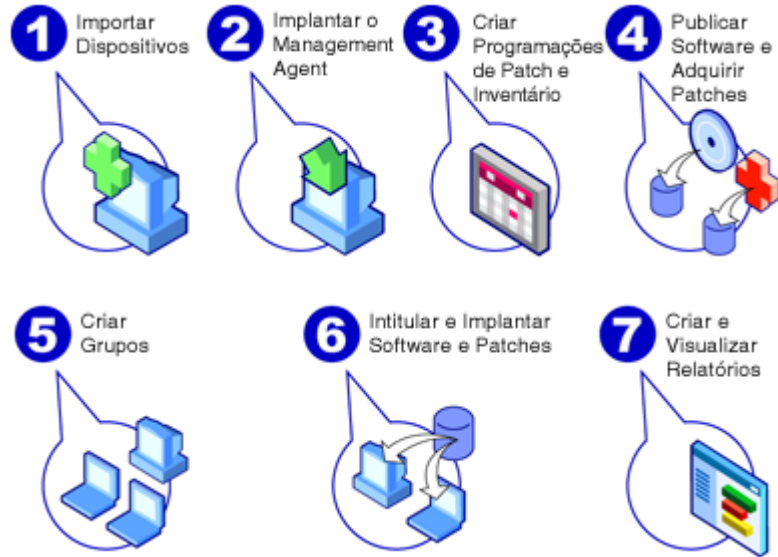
1 Importar Dispositivos

2 Implantar o Management Agent

3 Criar Programações de Patch e Inventário

4 Publicar Software e Adquirir Patches

5 Criar Grupos

6 Intitular e Implantar Software e Patches

7 Criar e Visualizar Relatórios